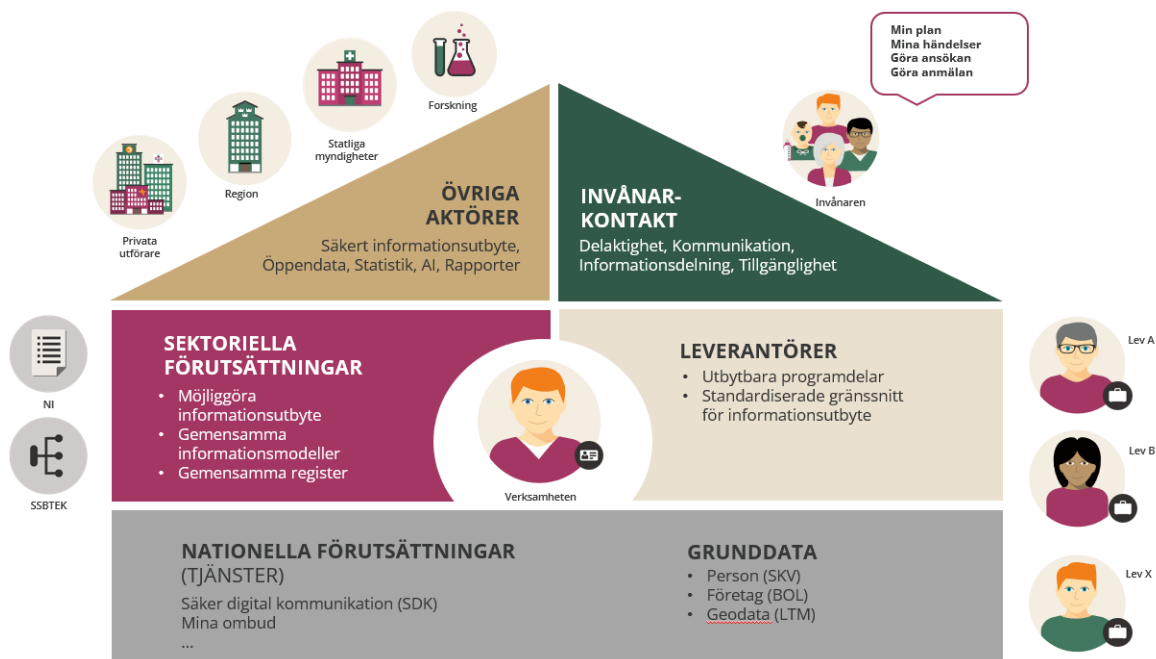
Forskning

Statliga myndigheter

Region

Privata utförare

ÖVRIGA AKTÖRER
Säkert informationsutbyte, Öppendata, Statistik, AI, Rapporter

Min plan
Mina händelser
Göra ansökan
Göra anmälan

Invånaren

INVÅNAR-KONTAKT
Delaktighet, Kommunikation, Informationsdelning, Tillgänglighet

NI

SSBTEK

SEKTORIELLA FÖRUTSÄTTNINGAR
• Möjliggöra informationsutbyte
• Gemensamma informationsmodeller
• Gemensamma register

Verksamheten

LEVERANTÖRER
• Utbytbara programdelar
• Standardiserade gränssnitt för informationsutbyte

Lev A

Lev B

Lev X

NATIONELLA FÖRUTSÄTTNINGAR (TJÄNSTER)
Säker digital kommunikation (SDK)
Mina ombud
...

GRUNDDATA
• Person (SKV)
• Företag (BOL)
• Geodata (LTM)